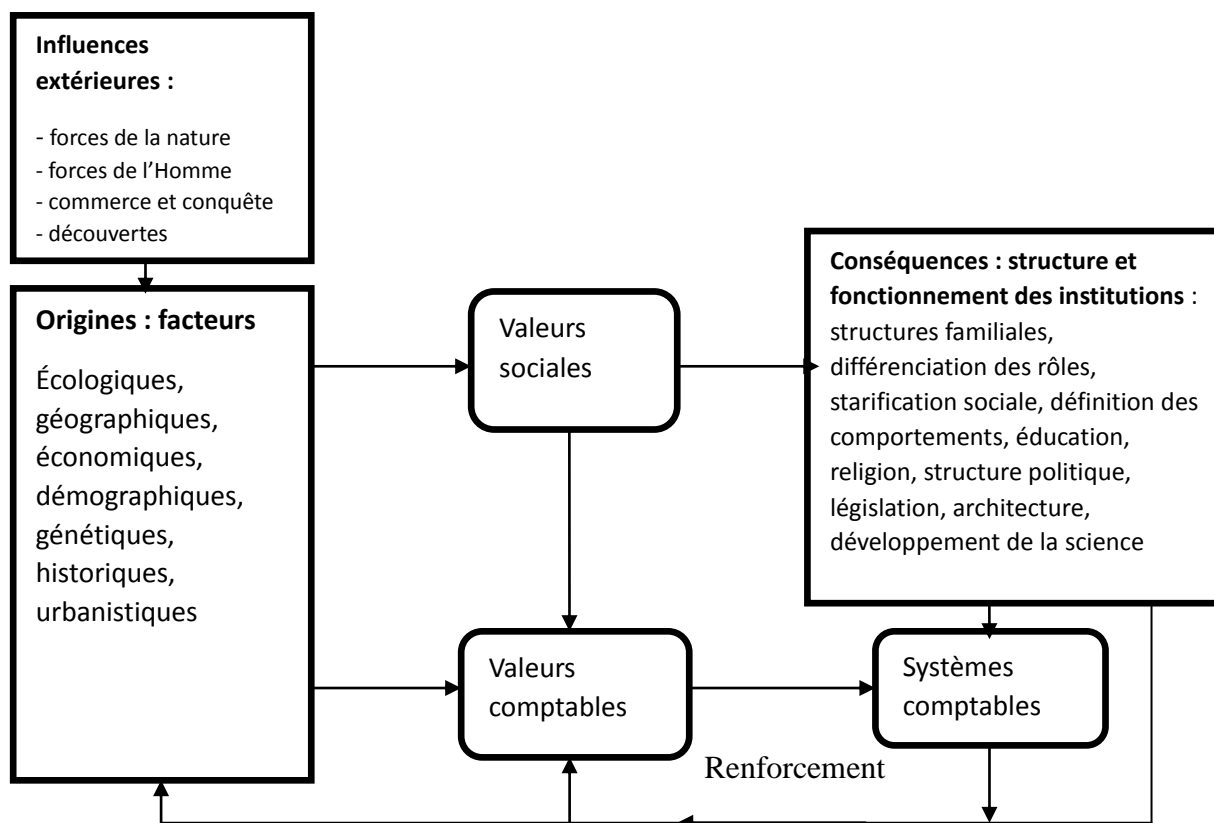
**Influences extérieures :**

- forces de la nature
- forces de l'Homme
- commerce et conquête
- découvertes

**Origines : facteurs**

Écologiques, géographiques, économiques, démographiques, génétiques, historiques, urbanistiques

Valeurs sociales

**Conséquences : structure et fonctionnement des institutions** : structures familiales, différenciation des rôles, starification sociale, définition des comportements, éducation, religion, structure politique, législation, architecture, développement de la science

Valeurs comptables

Systèmes comptables

Renforcement